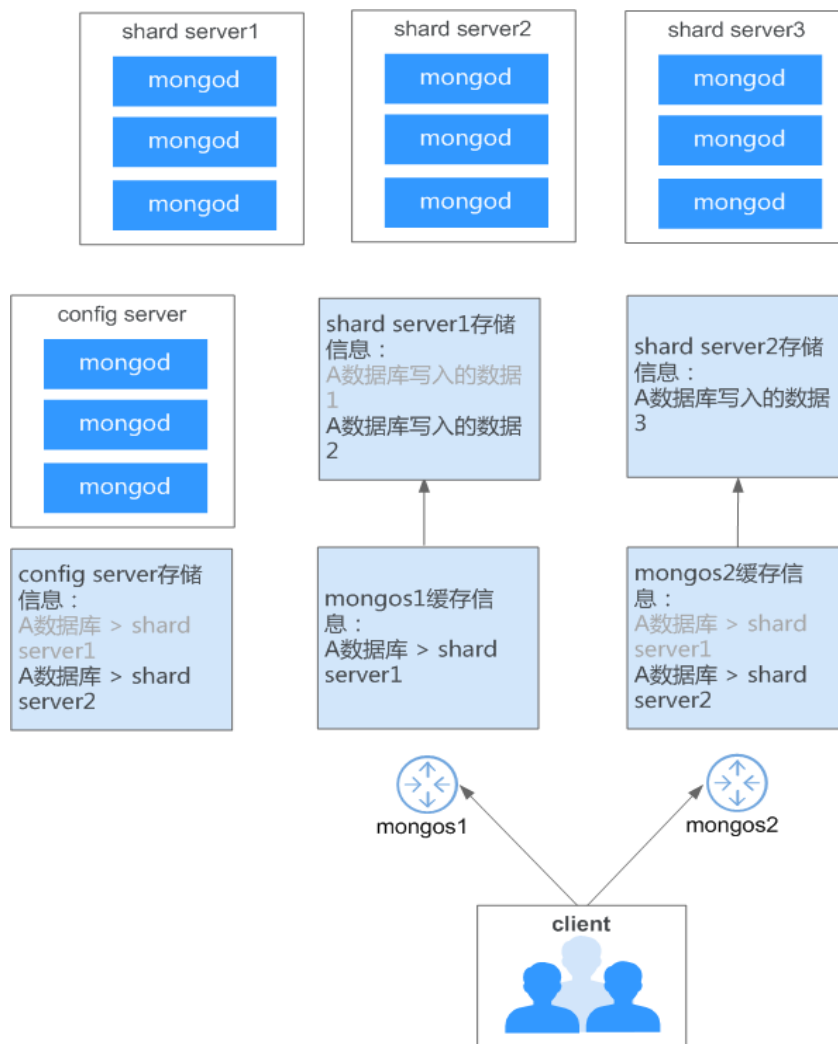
shard server1
mongod
mongod
mongod

shard server2
mongod
mongod
mongod

shard server3
mongod
mongod
mongod

config server
mongod
mongod
mongod

shard server1存储信息：
A数据库写入的数据1
A数据库写入的数据2

shard server2存储信息：
A数据库写入的数据3

config server存储信息：
A数据库 > shard server1
A数据库 > shard server2

mongos1缓存信息：
A数据库 > shard server1

mongos2缓存信息：
A数据库 > shard server1
A数据库 > shard server2

mongos1

mongos2

client